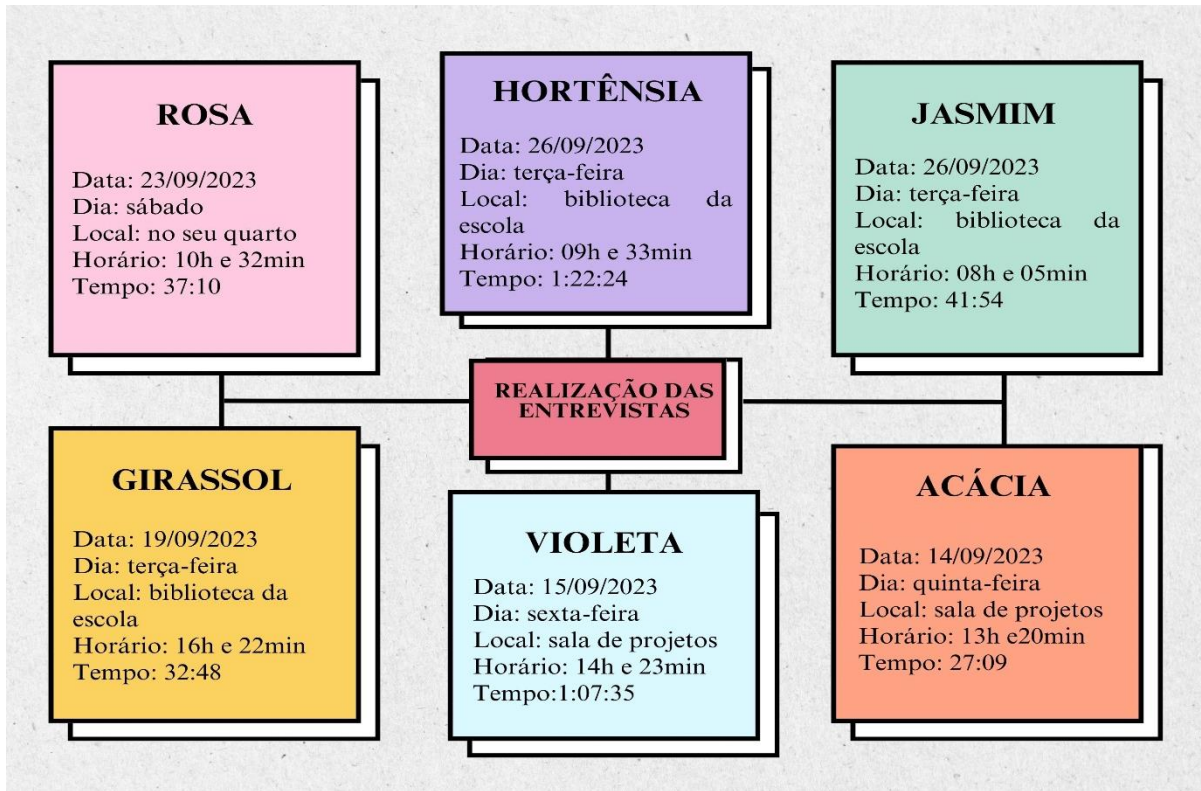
ROSA

Data: 23/09/2023
Dia: sábado
Local: no seu quarto
Horário: 10h e 32min
Tempo: 37:10

HORTÊNSIA

Data: 26/09/2023
Dia: terça-feira
Local: biblioteca da escola
Horário: 09h e 33min
Tempo: 1:22:24

JASMIM

Data: 26/09/2023
Dia: terça-feira
Local: biblioteca da escola
Horário: 08h e 05min
Tempo: 41:54

REALIZAÇÃO DAS ENTREVISTAS

GIRASSOL

Data: 19/09/2023
Dia: terça-feira
Local: biblioteca da escola
Horário: 16h e 22min
Tempo: 32:48

VIOLETA

Data: 15/09/2023
Dia: sexta-feira
Local: sala de projetos
Horário: 14h e 23min
Tempo:1:07:35

ACÁCIA

Data: 14/09/2023
Dia: quinta-feira
Local: sala de projetos
Horário: 13h e20min
Tempo: 27:09